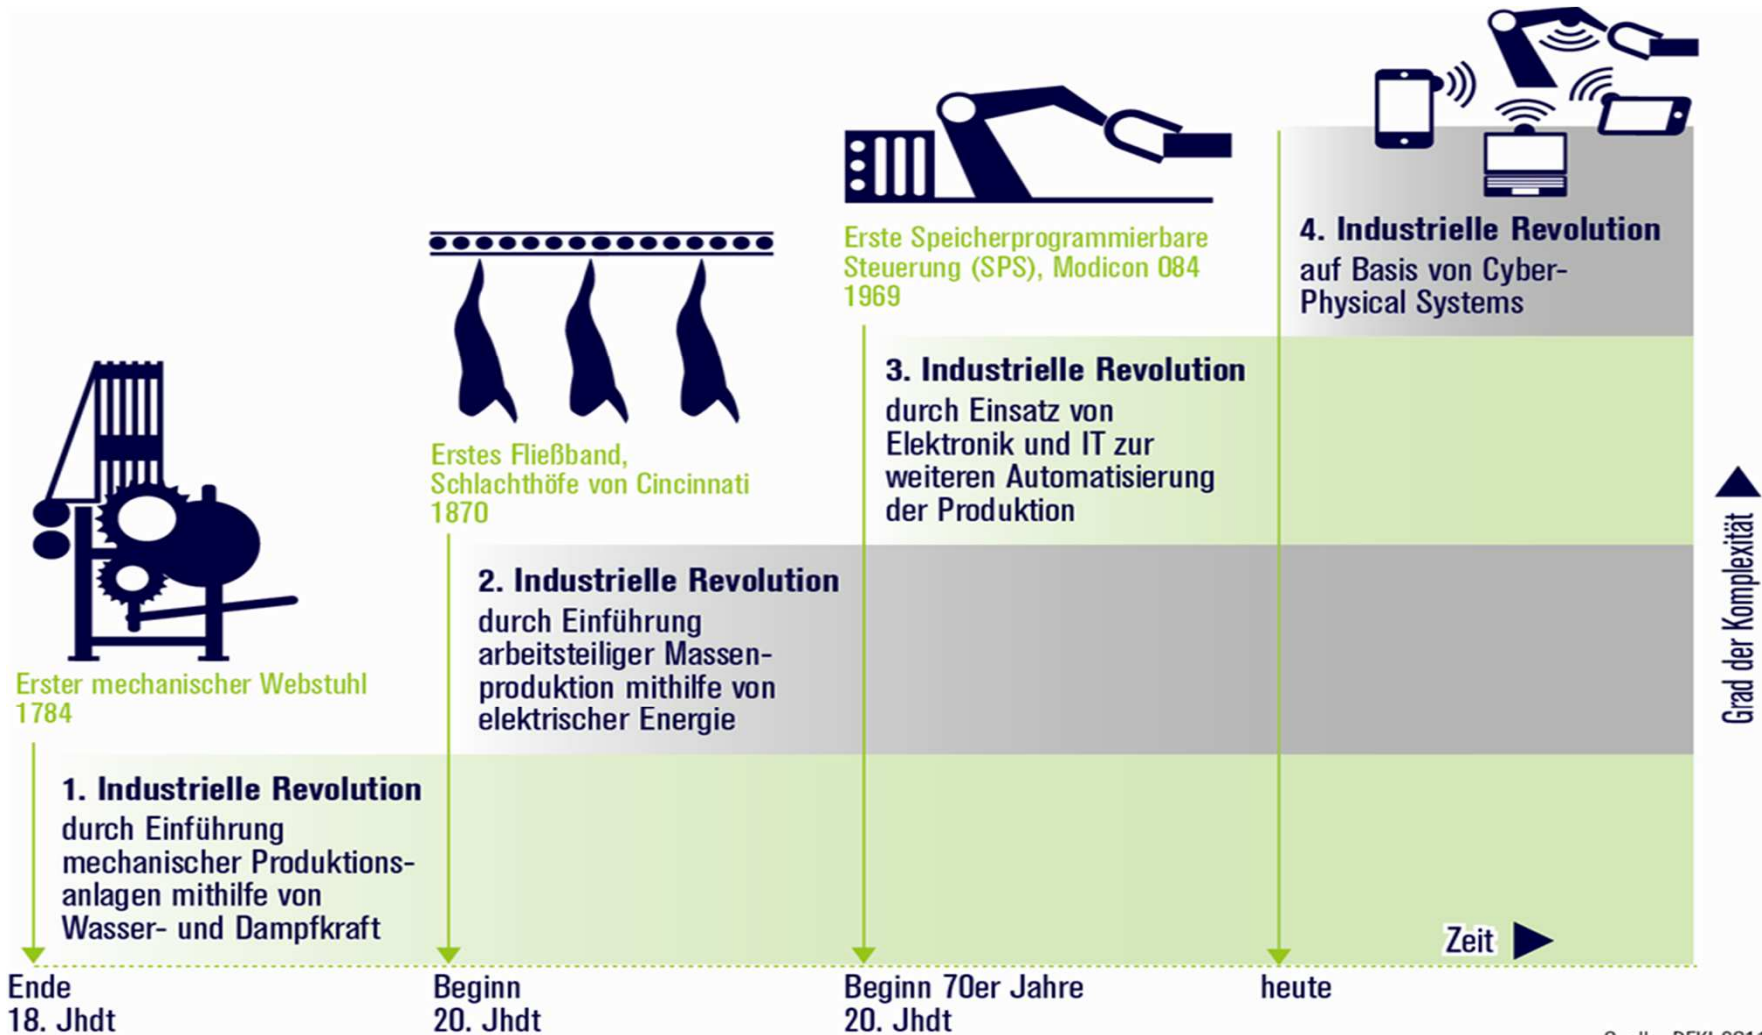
Erste Speicherprogrammierbare Steuerung (SPS), Modicon 084 1969

4. Industrielle Revolution
auf Basis von Cyber-Physical Systems

Erstes Fließband, Schlachthöfe von Cincinnati 1870

3. Industrielle Revolution
durch Einsatz von Elektronik und IT zur weiteren Automatisierung der Produktion

Erster mechanischer Webstuhl 1784

2. Industrielle Revolution
durch Einführung arbeitsteiliger Massenproduktion mithilfe von elektrischer Energie

Grad der Komplexität

1. Industrielle Revolution
durch Einführung mechanischer Produktionsanlagen mithilfe von Wasser- und Dampfkraft

Zeit

Ende 18. Jhdt

Beginn 20. Jhdt

Beginn 70er Jahre 20. Jhdt

heute

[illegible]